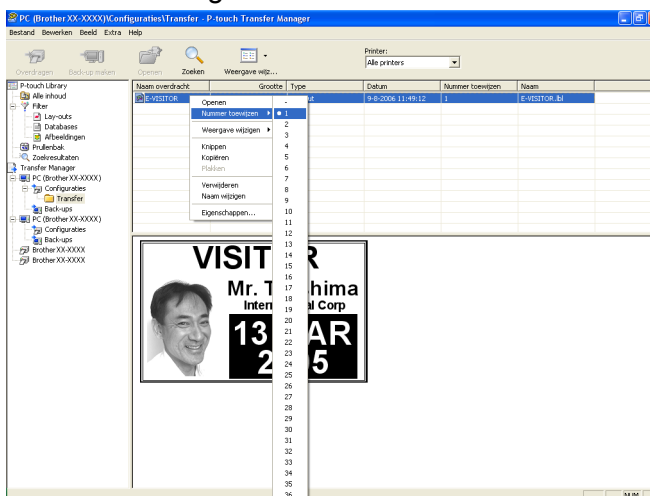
PC (Brother XX-XXXX)\Configuraties\Transfer - P-touch Transfer Manager

Bestand Bewerken Beeld Extra Help

Overdragen Back-up maken Openen Zoeken Weergave wijz...

Printer:
Alle printers

P-touch Library
Alle inhoud
Filter
Lay-outs
Databases
Afbeeldingen
Prullenbak
Zoekresultaten
Transfer Manager
PC (Brother XX-XXXX)
Configuraties
Transfer
Back-ups
PC (Brother XX-XXXX)
Configuraties
Back-ups
Brother XX-XXXX
Brother XX-XXXX

| Naam overdracht | Grootte | Type | Datum | Nummer toewijzen | Naam |
|---|---|---|---|---|---|
| E-VISITOR | | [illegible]ut | 9-8-2006 11:49:12 | 1 | E-VISITOR.lbl |

Openen
Nummer toewijzen
Weergave wijzigen
Knippen
Kopiëren
Plakken
Verwijderen
Naam wijzigen
Eigenschappen...

-
1
2
3
4
5
6
7
8
9
10
11
12
13
14
15
16
17
18
19
20
21
22
23
24
25
26
27
28
29
30
31
32
33
34
35
36

VISIT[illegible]R
Mr. T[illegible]hima
Intern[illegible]al Corp
13 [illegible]AR
2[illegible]5

NUM